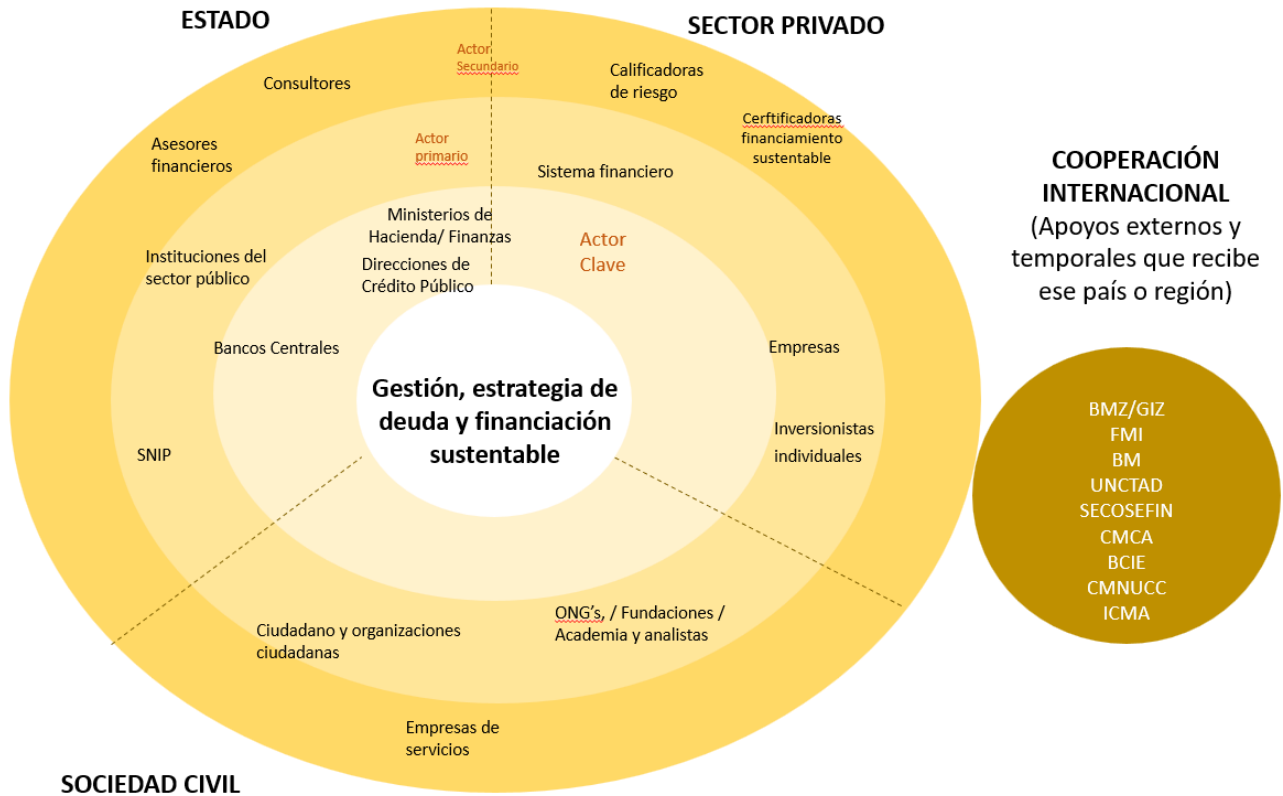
ESTADO

SECTOR PRIVADO

Actor Secundario

Consultores

Calificadoras de riesgo

Cerftificadoras financiamiento sustentable

Asesores financieros

Actor primario

Sistema financiero

COOPERACIÓN INTERNACIONAL
(Apoyos externos y temporales que recibe ese país o región)

Ministerios de Hacienda/ Finanzas

Actor Clave

Instituciones del sector público

Direcciones de Crédito Público

Bancos Centrales

Empresas

Gestión, estrategia de deuda y financiación sustentable

Inversionistas individuales

SNIP

BMZ/GIZ
FMI
BM
UNCTAD
SECOSEFIN
CMCA
BCIE
CMNUCC
ICMA

ONG's, / Fundaciones / Academia y analistas

Ciudadano y organizaciones ciudadanas

Empresas de servicios

SOCIEDAD CIVIL